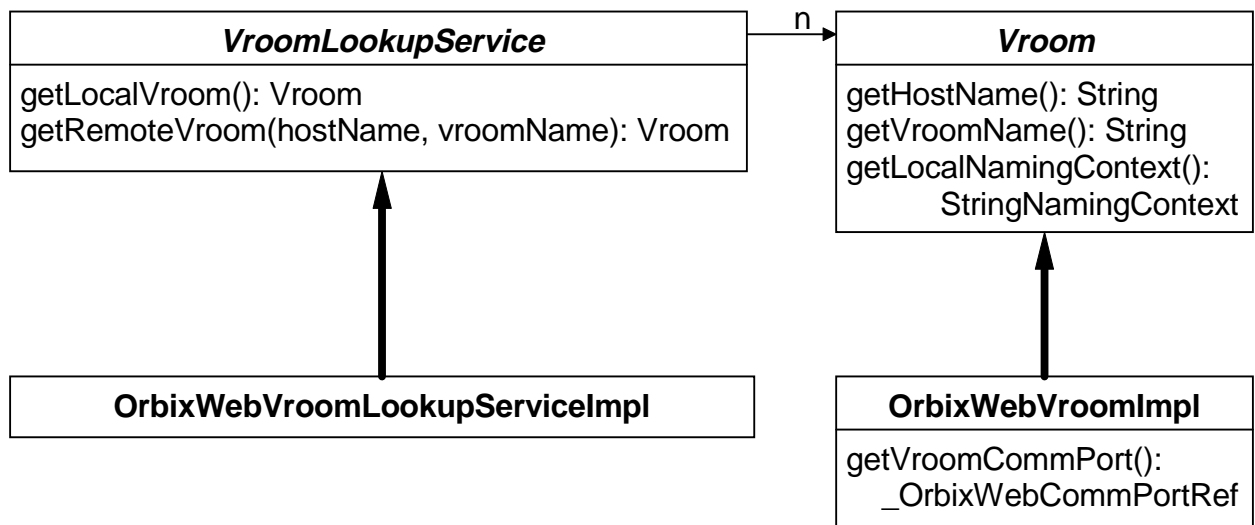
VroomLookupService

getLocalVroom(): Vroom
getRemoteVroom(hostName, vroomName): Vroom

n

Vroom

getHostName(): String
getVroomName(): String
getLocalNamingContext(): StringNamingContext

OrbixWebVroomLookupServiceImpl

OrbixWebVroomImpl

getVroomCommPort(): _OrbixWebCommPortRef